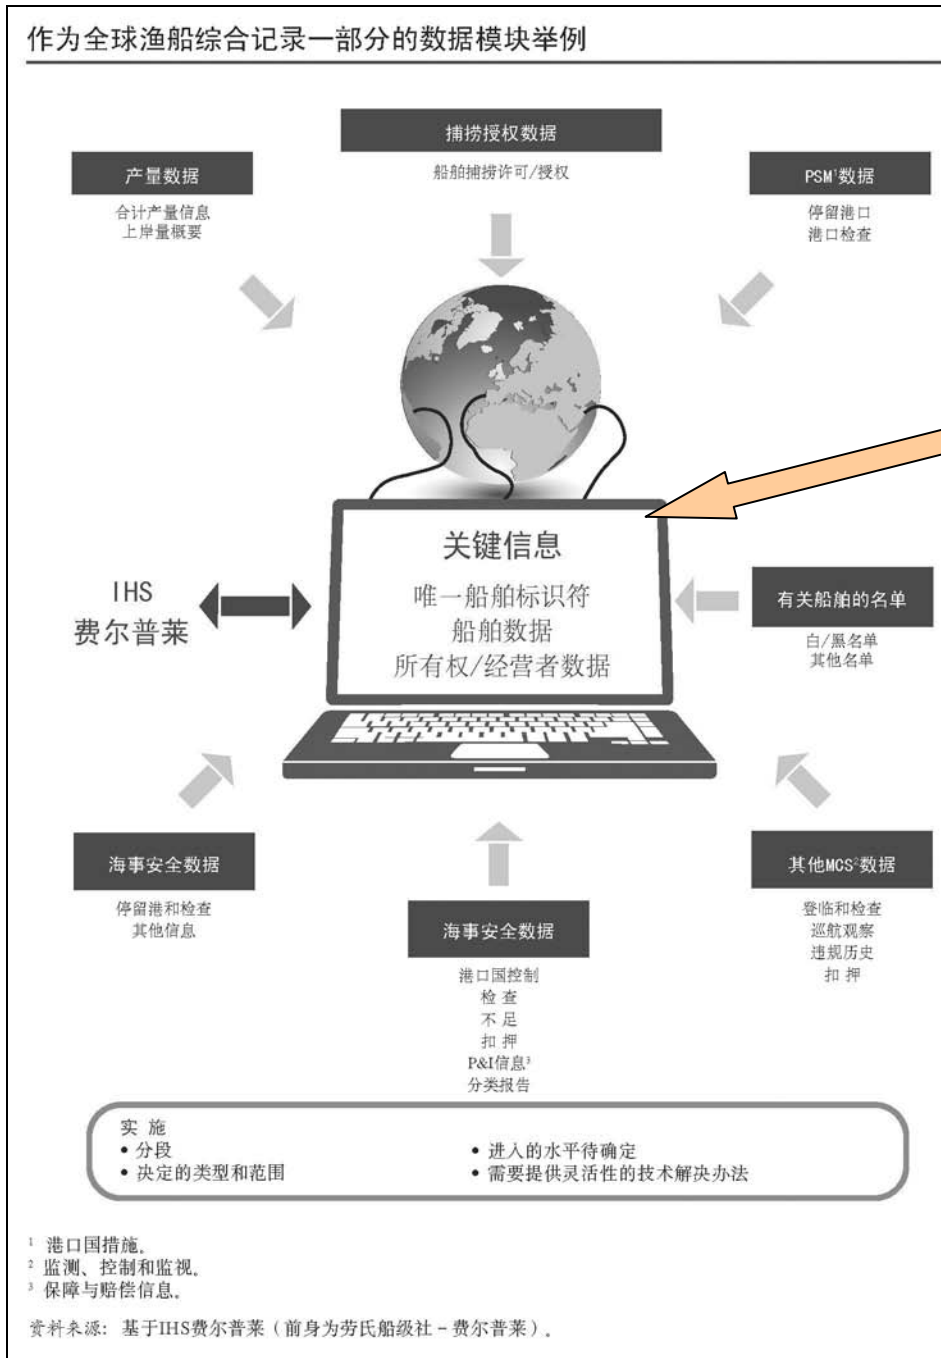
作为全球渔船综合记录一部分的数据模块举例

捕捞授权数据
船舶捕捞许可/授权

产量数据
合计产量信息
上岸量概要

PSM¹数据
停留港口
港口检查

关键信息
唯一船舶标识符
船舶数据
所有权/经营者数据

IHS
费尔普莱

有关船舶的名单
白/黑名单
其他名单

海事安全数据
停留港和检查
其他信息

海事安全数据
港口国控制
检 查
不 足
扣 押
P&I信息³
分类报告

其他MCS²数据
登临和检查
巡航观察
违规历史
扣 押

实 施
• 分段
• 决定的类型和范围
• 进入的水平待确定
• 需要提供灵活性的技术解决办法

¹ 港口国措施。
² 监测、控制和监视。
³ 保障与赔偿信息。

资料来源：基于IHS费尔普莱（前身为劳氏船级社－费尔普莱）。